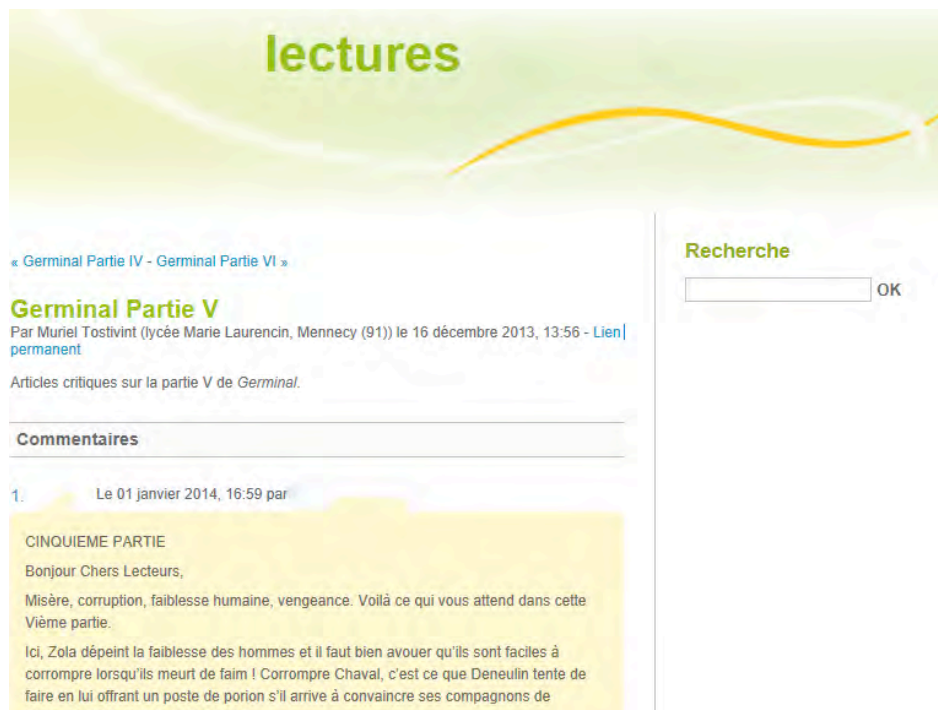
lectures

« Germinal Partie IV - Germinal Partie VI »

Germinal Partie V

Par Muriel Tostivint (lycée Marie Laurencin, Mennecy (91)) le 16 décembre 2013, 13:56 - Lien permanent

Articles critiques sur la partie V de Germinal.

Commentaires

1. Le 01 janvier 2014, 16:59 par

CINQUIEME PARTIE

Bonjour Chers Lecteurs,

Misère, corruption, faiblesse humaine, vengeance. Voilà ce qui vous attend dans cette Vième partie.

Ici, Zola dépeint la faiblesse des hommes et il faut bien avouer qu'ils sont faciles à corrompre lorsqu'ils meurt de faim ! Corrompre Chaval, c'est ce que Deneulin tente de faire en lui offrant un poste de porion s'il arrive à convaincre ses compagnons de

Recherche

OK